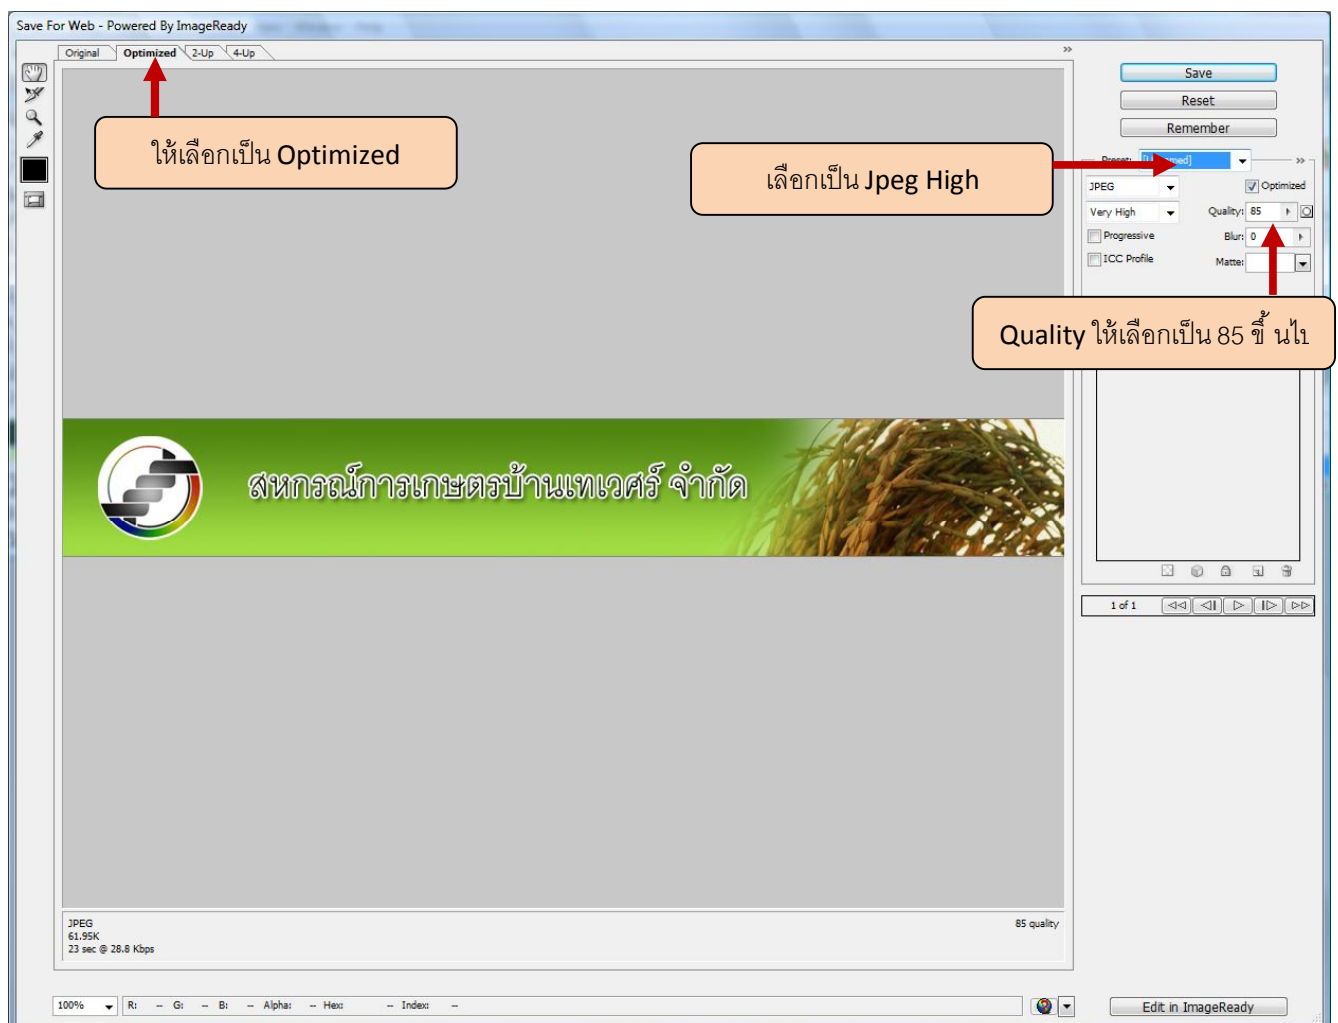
Save For Web - Powered By ImageReady

Original Optimized 2-Up 4-Up

ให้เลือกเป็น Optimized

เลือกเป็น Jpeg High

Save
Reset
Remember

Preset: [Unnamed]

JPEG
Optimized
Very High
Quality: 85
Progressive
Blur: 0
ICC Profile
Matte:

Quality ให้เลือกเป็น 85 ขึ้ นไป

สหกรณ์การเกษตรบ้านเทเวศร์ จำกัด

1 of 1

JPEG
61.95K
23 sec @ 28.8 Kbps

85 quality

100% R: -- G: -- B: -- Alpha: -- Hex: -- Index: --

Edit in ImageReady